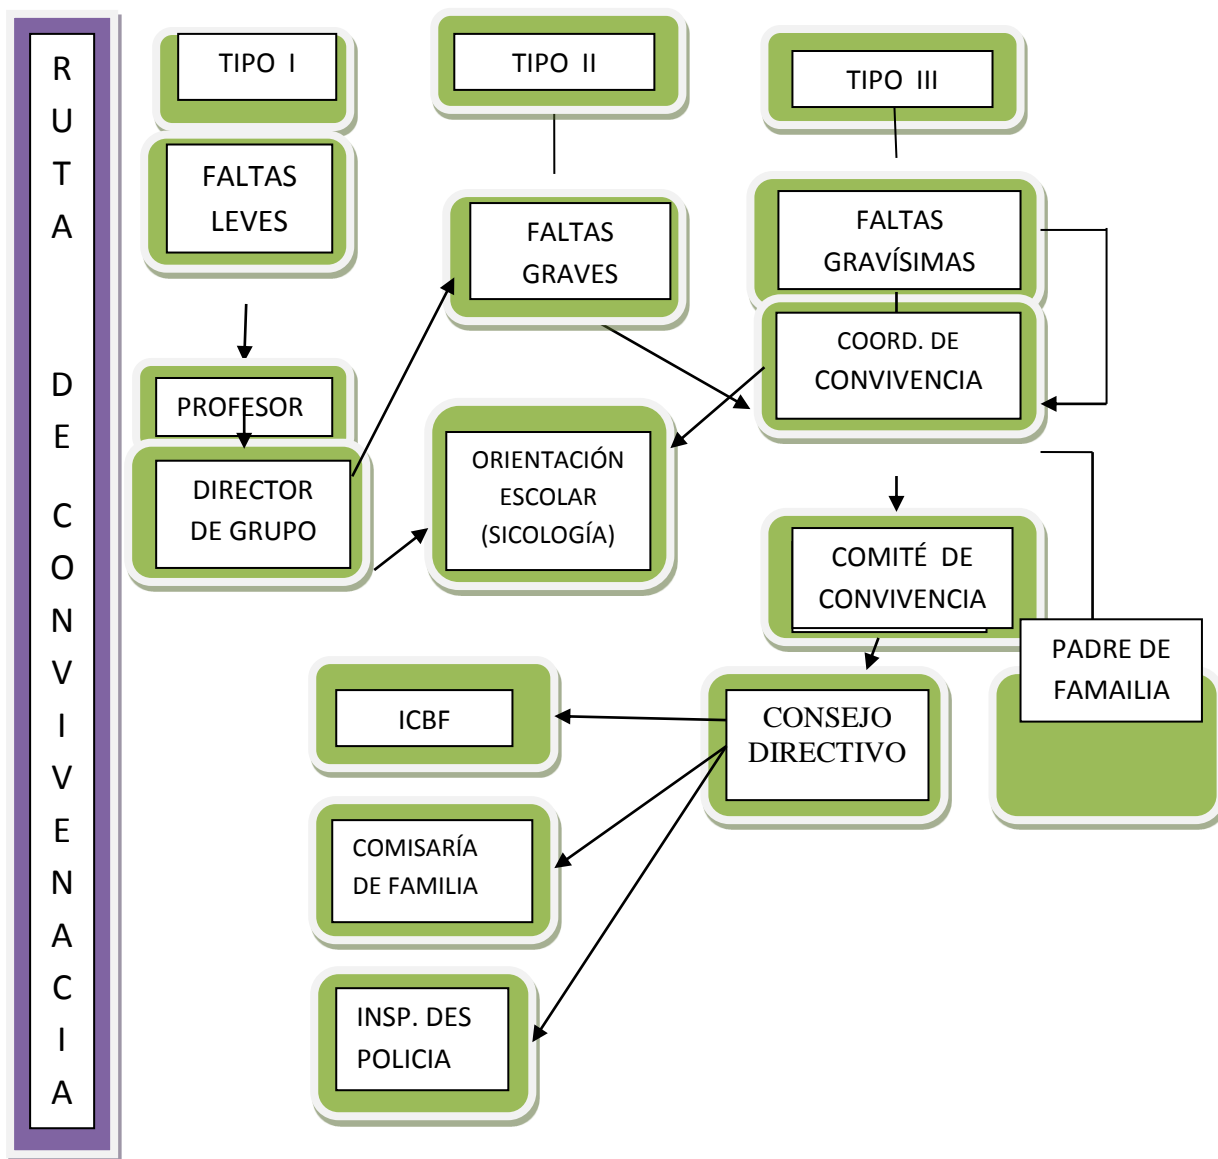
R U T A

D E

C O N V I V E N A C I A

TIPO I

FALTAS LEVES

PROFESOR

DIRECTOR DE GRUPO

TIPO II

FALTAS GRAVES

ORIENTACIÓN ESCOLAR (SICOLOGÍA)

TIPO III

FALTAS GRAVÍSIMAS

COORD. DE CONVIVENCIA

COMITÉ DE CONVIVENCIA

PADRE DE FAMAILIA

CONSEJO DIRECTIVO

ICBF

COMISARÍA DE FAMILIA

INSP. DES POLICIA